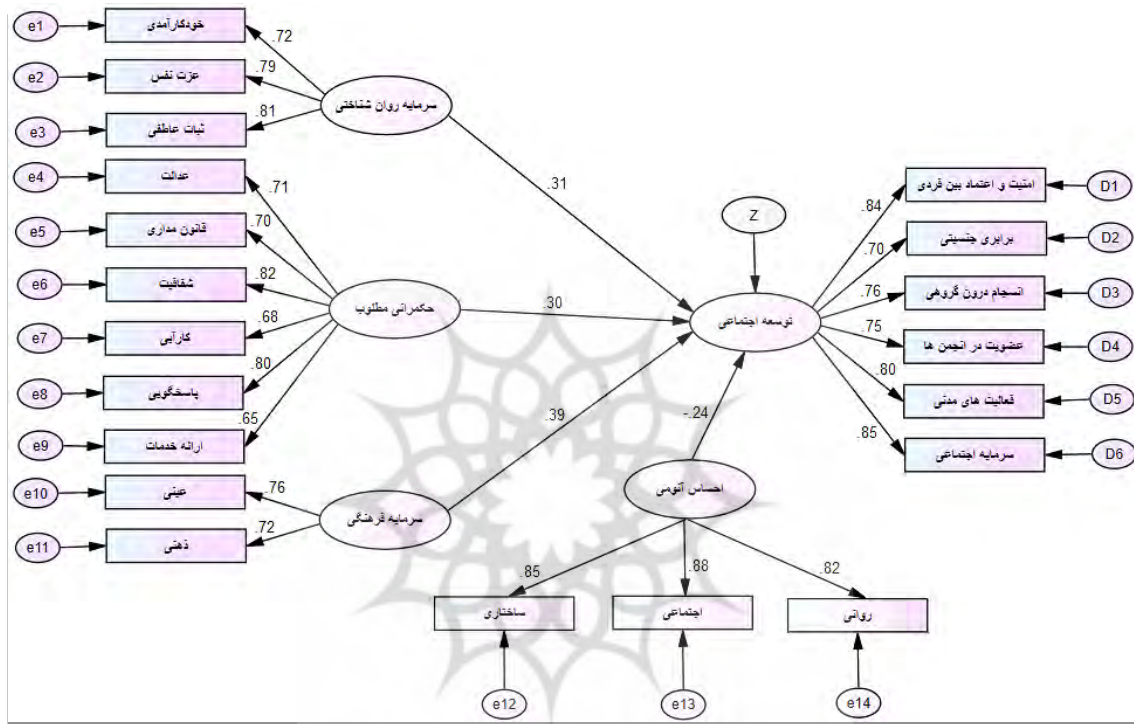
e1
خودکارآمدی
.72
e2
عزت نفس
.79
سرمایه روان شناختی
e3
ثبات عاطفی
.81
e4
عدالت
.71
.31
e5
قانون مداری
.70
e6
شفافیت
.82
حکمرانی مطلوب
.30
e7
کارآیی
.68
e8
پاسخگویی
.80
e9
ارائه خدمات
.65
.39
e10
عینی
.76
سرمایه فرهنگی
e11
ذهنی
.72
Z
توسعه اجتماعی
.84
امنیت و اعتماد بین فردی
D1
.70
برابری جنسیتی
D2
.76
انسجام درون گروهی
D3
.75
عضویت در انجمن ها
D4
.80
فعالیت های مدنی
D5
.85
سرمایه اجتماعی
D6
-.24
احساس آنومی
.85
.88
.82
ساختاری
اجتماعی
روانی
e12
e13
e14